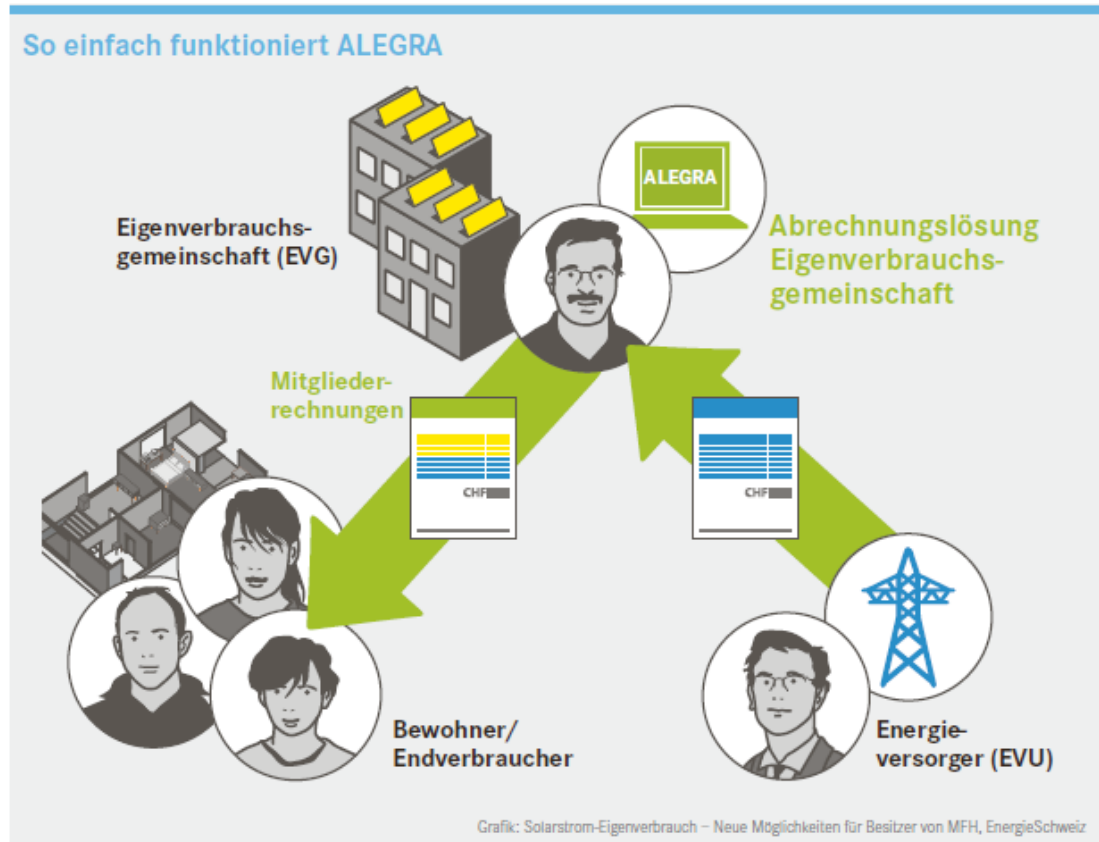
So einfach funktioniert ALEGRA

Eigenverbrauchsgemeinschaft (EVG)

ALEGRA

Abrechnungslösung Eigenverbrauchsgemeinschaft

Mitgliederrechnungen

CHF

CHF

Bewohner/ Endverbraucher

Energieversorger (EVU)

Grafik: Solarstrom-Eigenverbrauch – Neue Möglichkeiten für Besitzer von MFH, EnergieSchweiz